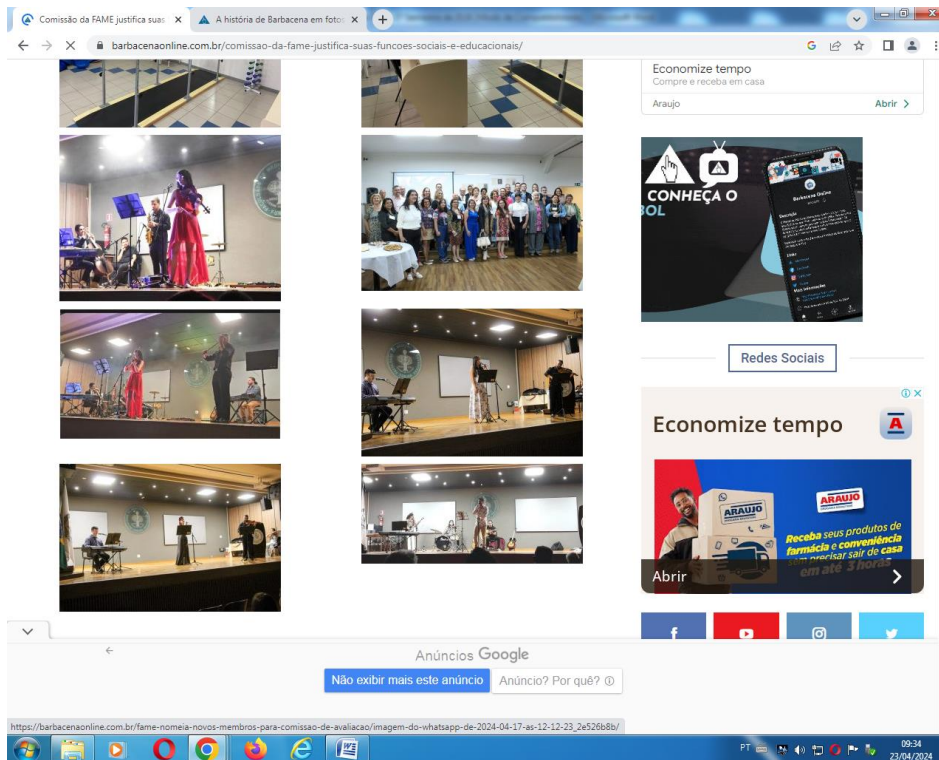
Comissão da FAME justifica suas ×
A história de Barbacena em foto ×
barbacenaonline.com.br/comissao-da-fame-justifica-suas-funcoes-sociais-e-educacionais/

Economize tempo
Compre e receba em casa
Araujo
Abrir >

CONHEÇA O
BOL

Redes Sociais

Economize tempo

ARAUJO
ARAUJO
Receba seus produtos de farmácia e conveniência sem precisar sair de casa em até 3 horas

Abrir >

Anúncios Google
Não exibir mais este anúncio
Anúncio? Por quê?

https://barbacenaonline.com.br/fame-nomeia-novos-membros-para-comissao-de-avaliacao/imagem-do-whatsapp-de-2024-04-17-as-12-12-23_2e526b8b/

PT
09:34
23/04/2024